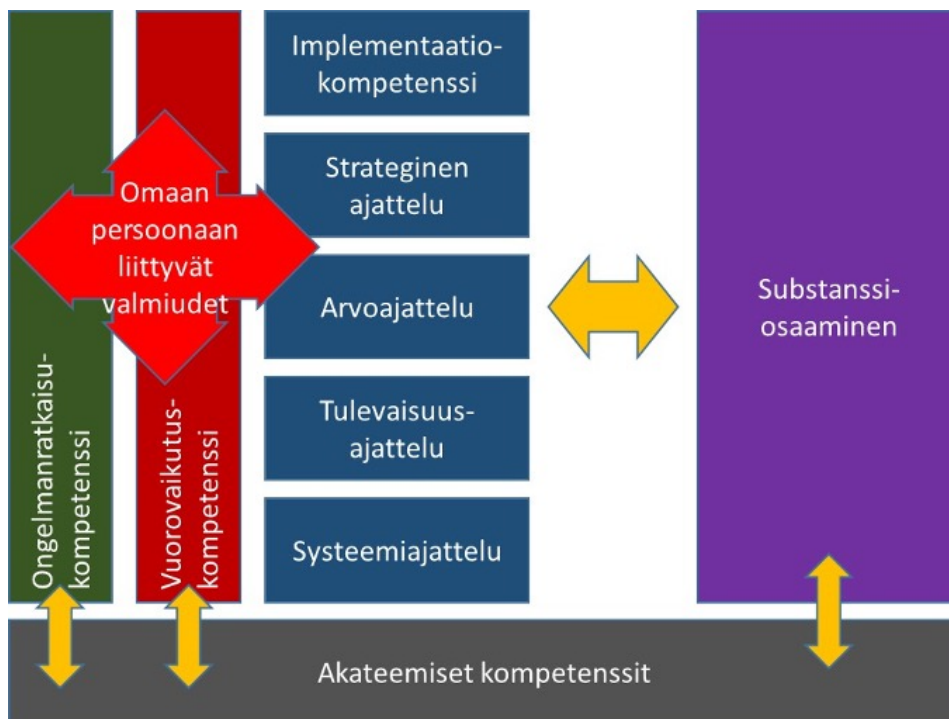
Omaan persoonaan liittyvät valmiudet

Ongelmanratkaisukompetenssi

Vuorovaikutuskompetenssi

Implementaatiokompetenssi

Strateginen ajattelu

Arvoajattelu

Tulevaisuusajattelu

Systeemiajattelu

Substanssiosaaminen

Akateemiset kompetenssit